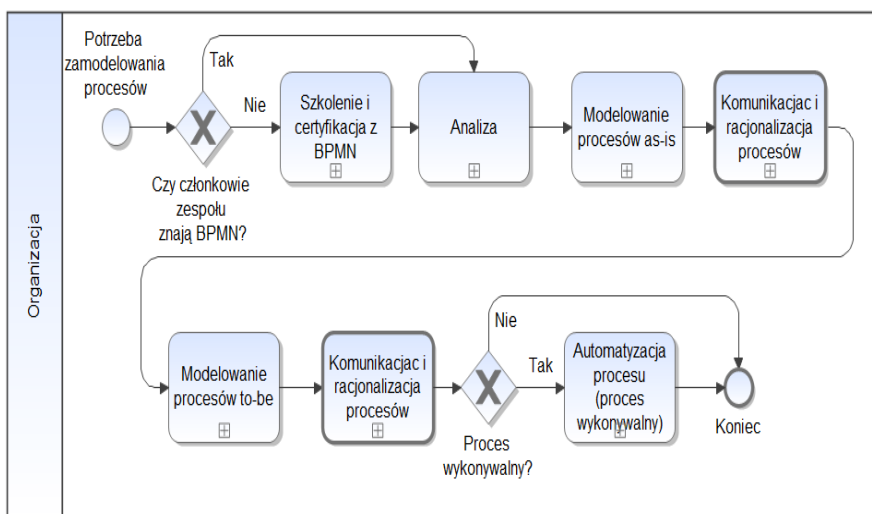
Organizacja

Potrzeba zamodelowania procesów

Tak

Nie

Czy członkowie zespołu znają BPMN?

Szkolenie i certyfikacja z BPMN

Analiza

Modelowanie procesów as-is

Komunikacjac i racjonalizacja procesów

Modelowanie procesów to-be

Komunikacjac i racjonalizacja procesów

Nie

Tak

Proces wykonywalny?

Automatyzacja procesu (proces wykonywalny)

Koniec